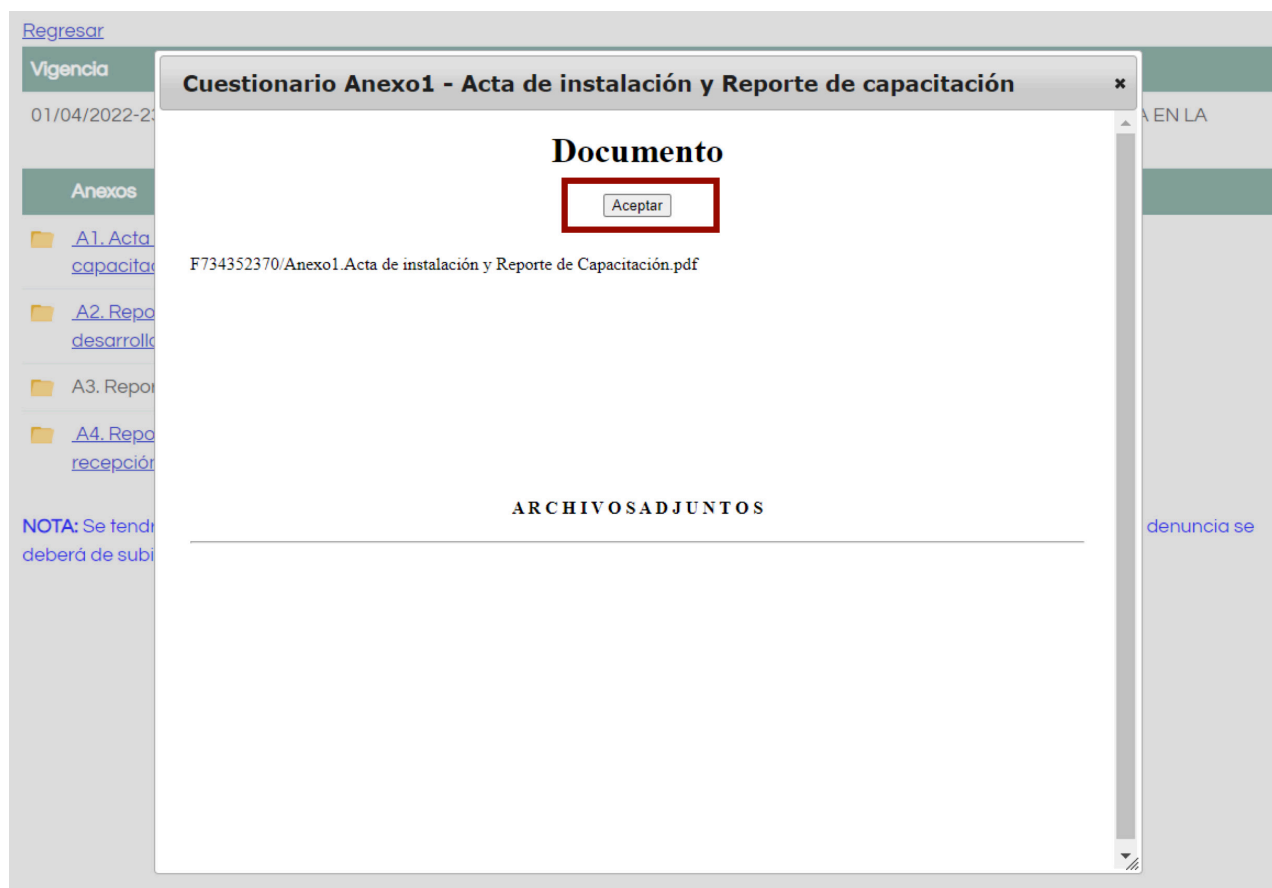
Regresar

Vigencia

01/04/2022-2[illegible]

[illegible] EN LA

Anexos

A1. Acta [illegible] capacita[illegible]

A2. Repo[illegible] desarroll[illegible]

A3. Repor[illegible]

A4. Repo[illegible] recepción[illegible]

NOTA: Se tendr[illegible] denuncia se deberá de subi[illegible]

Cuestionario Anexo1 - Acta de instalación y Reporte de capacitación

×

Documento

Aceptar

F734352370/Anexo1.Acta de instalación y Reporte de Capacitación.pdf

ARCHIVOSADJUNTOS